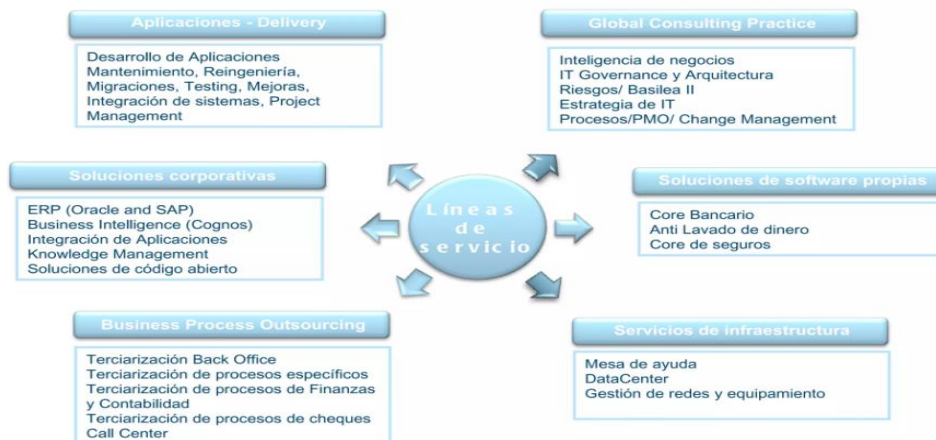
Aplicaciones - Delivery

Desarrollo de Aplicaciones
Mantenimiento, Reingeniería, Migraciones, Testing, Mejoras, Integración de sistemas, Project Management

Global Consulting Practice

Inteligencia de negocios
IT Governance y Arquitectura
Riesgos/ Basilea II
Estrategia de IT
Procesos/PMO/ Change Management

Soluciones corporativas

ERP (Oracle and SAP)
Business Intelligence (Cognos)
Integración de Aplicaciones
Knowledge Management
Soluciones de código abierto

Líneas de servicio

Soluciones de software propias

Core Bancario
Anti Lavado de dinero
Core de seguros

Business Process Outsourcing

Terciarización Back Office
Terciarización de procesos específicos
Terciarización de procesos de Finanzas y Contabilidad
Terciarización de procesos de cheques
Call Center

Servicios de infraestructura

Mesa de ayuda
DataCenter
Gestión de redes y equipamiento